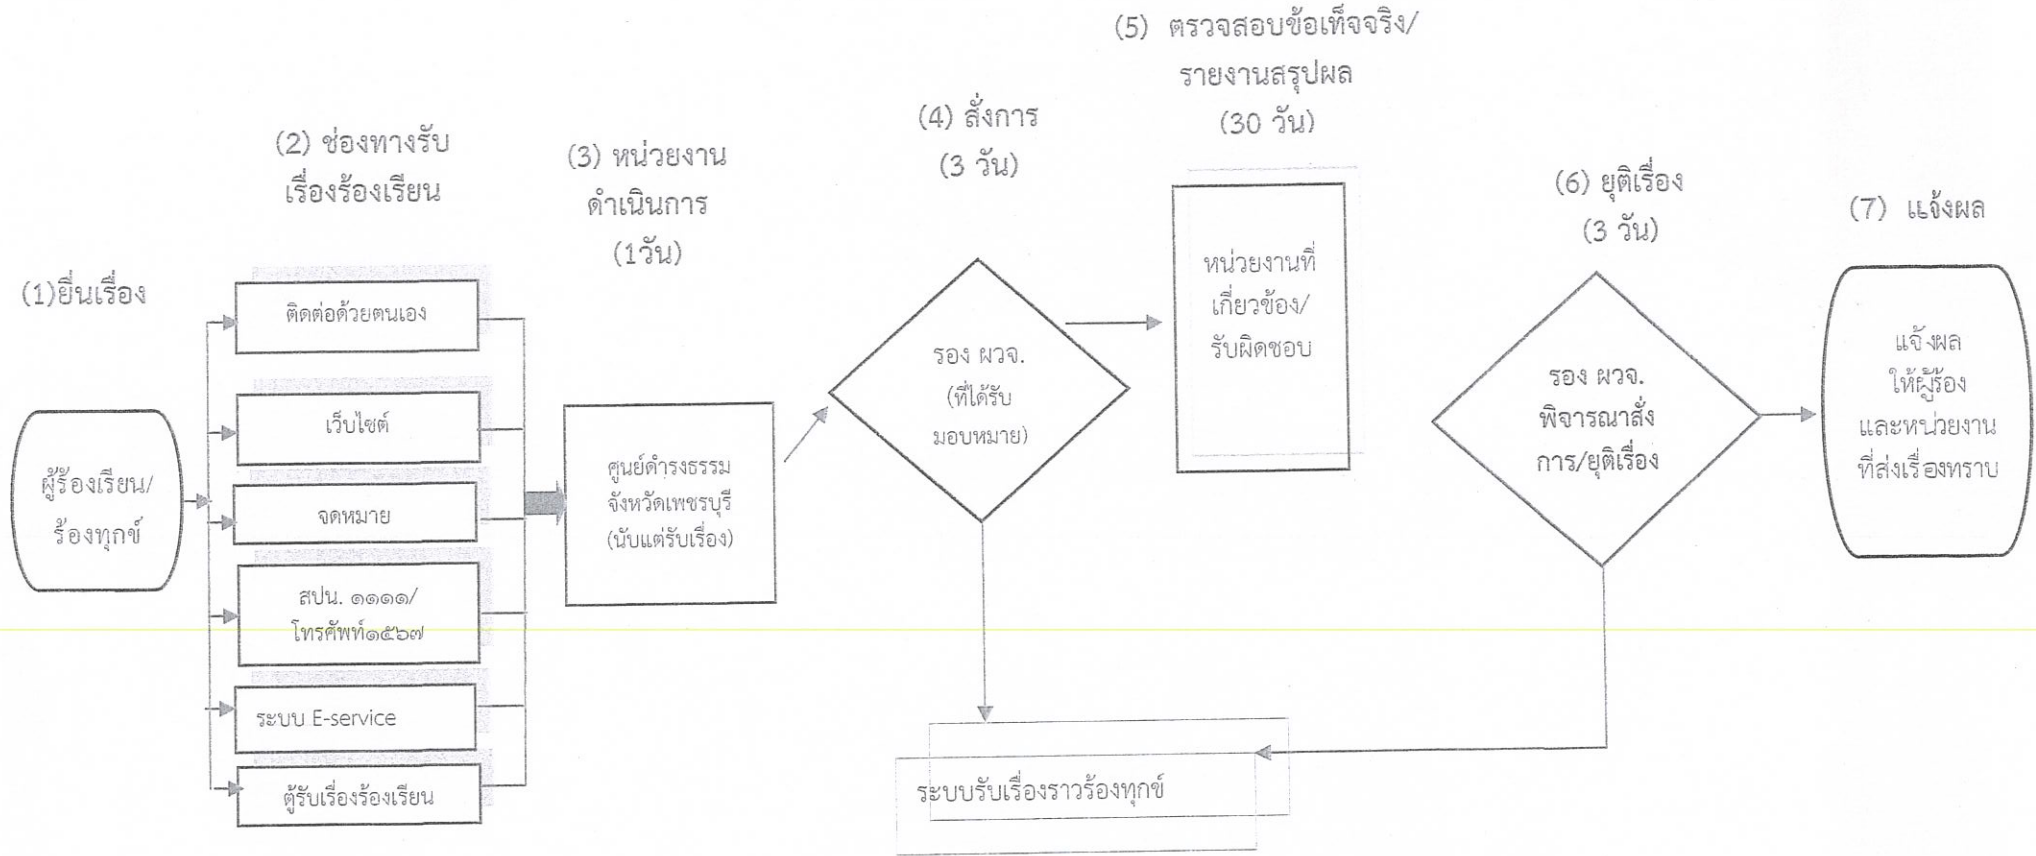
(5) ตรวจสอบข้อเท็จจริง/ รายงานสรุปผล (30 วัน)

(4) สั่งการ (3 วัน)

(2) ช่องทางรับ เรื่องร้องเรียน

(3) หน่วยงาน ดำเนินการ (1วัน)

(6) ยุติเรื่อง (3 วัน)

(7) แจ้งผล

(1)ยื่นเรื่อง

ผู้ร้องเรียน/ ร้องทุกข์

ติดต่อด้วยตนเอง

เว็บไซต์

จดหมาย

สปน. ๑๑๑๑/ โทรศัพท์๑๕๖๗

ระบบ E-service

ตู้รับเรื่องร้องเรียน

ศูนย์ดำรงธรรม จังหวัดเพชรบุรี (นับแต่รับเรื่อง)

รอง ผวจ. (ที่ได้รับ มอบหมาย)

หน่วยงานที่ เกี่ยวข้อง/ รับผิดชอบ

รอง ผวจ. พิจารณาสั่ง การ/ยุติเรื่อง

แจ้งผล ให้ผู้ร้อง และหน่วยงาน ที่ส่งเรื่องทราบ

ระบบรับเรื่องราวร้องทุกข์